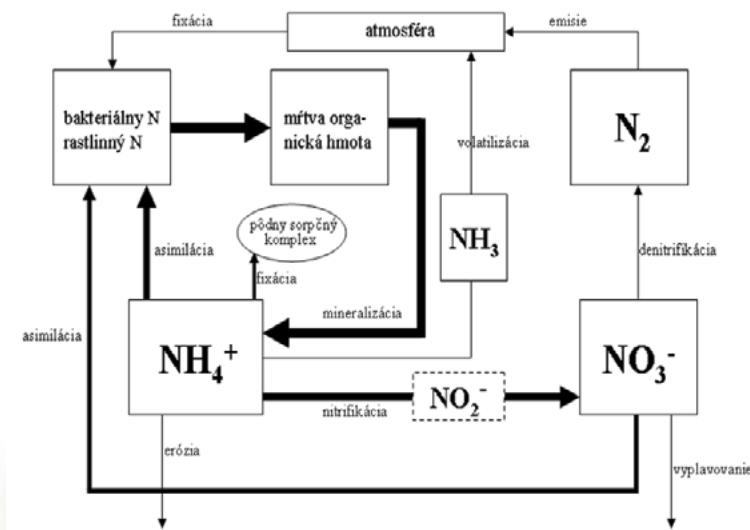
fixácia

atmosféra

emisie

bakteriálny N
rastlinný N

mŕtva organická hmota

volatilizácia

$N_2$

pôdny sorpčný komplex

asimilácia

fixácia

$NH_3$

denitrifikácia

asimilácia

mineralizácia

$NH_4^+$

$NO_3^-$

$NO_2^-$

nitrifikácia

erózia

vyplavovanie